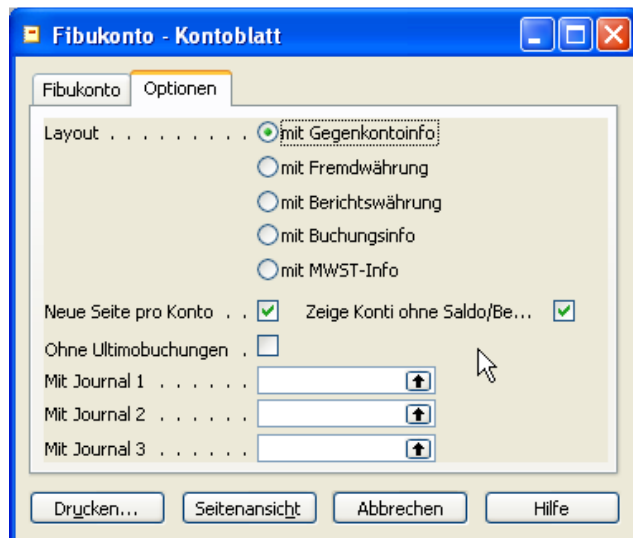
Fibukonto - Kontoblatt

Fibukonto | Optionen

Layout . . . . . . . . .
mit Gegenkontoinfo
mit Fremdwährung
mit Berichtswährung
mit Buchungsinfo
mit MWST-Info

Neue Seite pro Konto . .
Zeige Konti ohne Saldo/Be...
Ohne Ultimobuchungen .
Mit Journal 1 . . . . . . .
Mit Journal 2 . . . . . . .
Mit Journal 3 . . . . . . .

Drucken... | Seitenansicht | Abbrechen | Hilfe